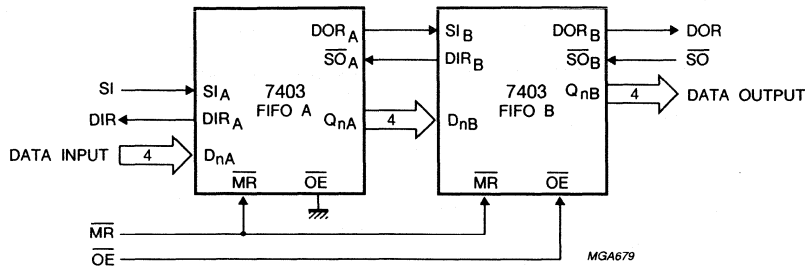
$DOR_A$

$\overline{SO}_A$

SI

$SI_A$

7403

FIFO A

DIR

$DIR_A$

$Q_{nA}$

4

DATA INPUT

4

$D_{nA}$

$\overline{MR}$

$\overline{OE}$

$SI_B$

$DIR_B$

$DOR_B$

$\overline{SO}_B$

DOR

$\overline{SO}$

7403

FIFO B

$Q_{nB}$

4

DATA OUTPUT

$D_{nB}$

$\overline{MR}$

$\overline{OE}$

$\overline{MR}$

$\overline{OE}$

MGA679